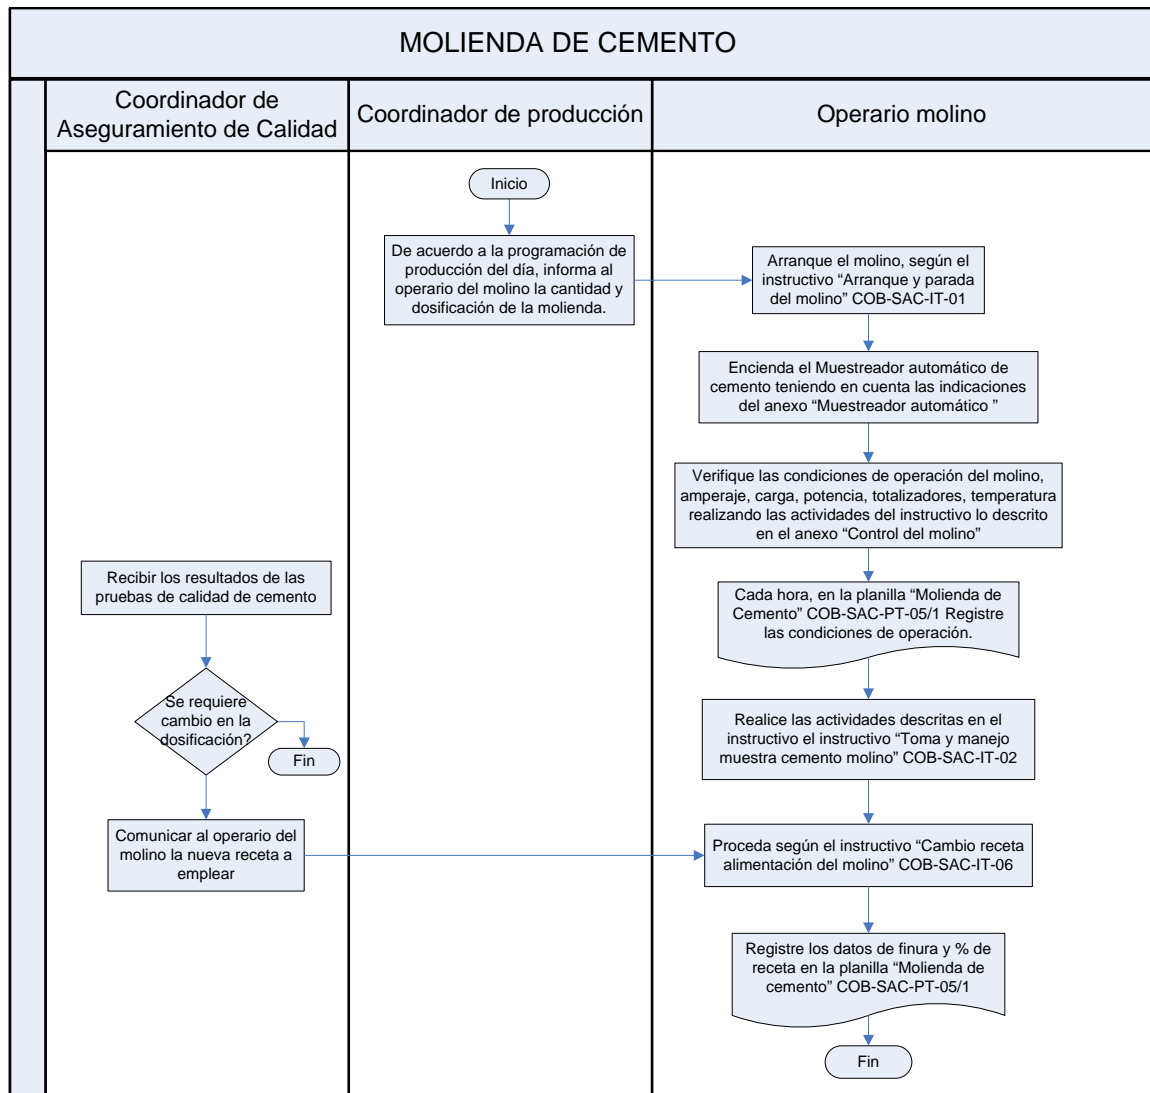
MOLIENDA DE CEMENTO

Coordinador de Aseguramiento de Calidad

Coordinador de producción

Operario molino

Inicio

De acuerdo a la programación de producción del día, informa al operario del molino la cantidad y dosificación de la molienda.

Arranque el molino, según el instructivo "Arranque y parada del molino" COB-SAC-IT-01

Encienda el Muestreador automático de cemento teniendo en cuenta las indicaciones del anexo "Muestreador automático "

Verifique las condiciones de operación del molino, amperaje, carga, potencia, totalizadores, temperatura realizando las actividades del instructivo lo descrito en el anexo "Control del molino"

Recibir los resultados de las pruebas de calidad de cemento

Cada hora, en la planilla "Molienda de Cemento" COB-SAC-PT-05/1 Registre las condiciones de operación.

Se requiere cambio en la dosificación?

Fin

Realice las actividades descritas en el instructivo el instructivo "Toma y manejo muestra cemento molino" COB-SAC-IT-02

Comunicar al operario del molino la nueva receta a emplear

Proceda según el instructivo "Cambio receta alimentación del molino" COB-SAC-IT-06

Registre los datos de finura y % de receta en la planilla "Molienda de cemento" COB-SAC-PT-05/1

Fin